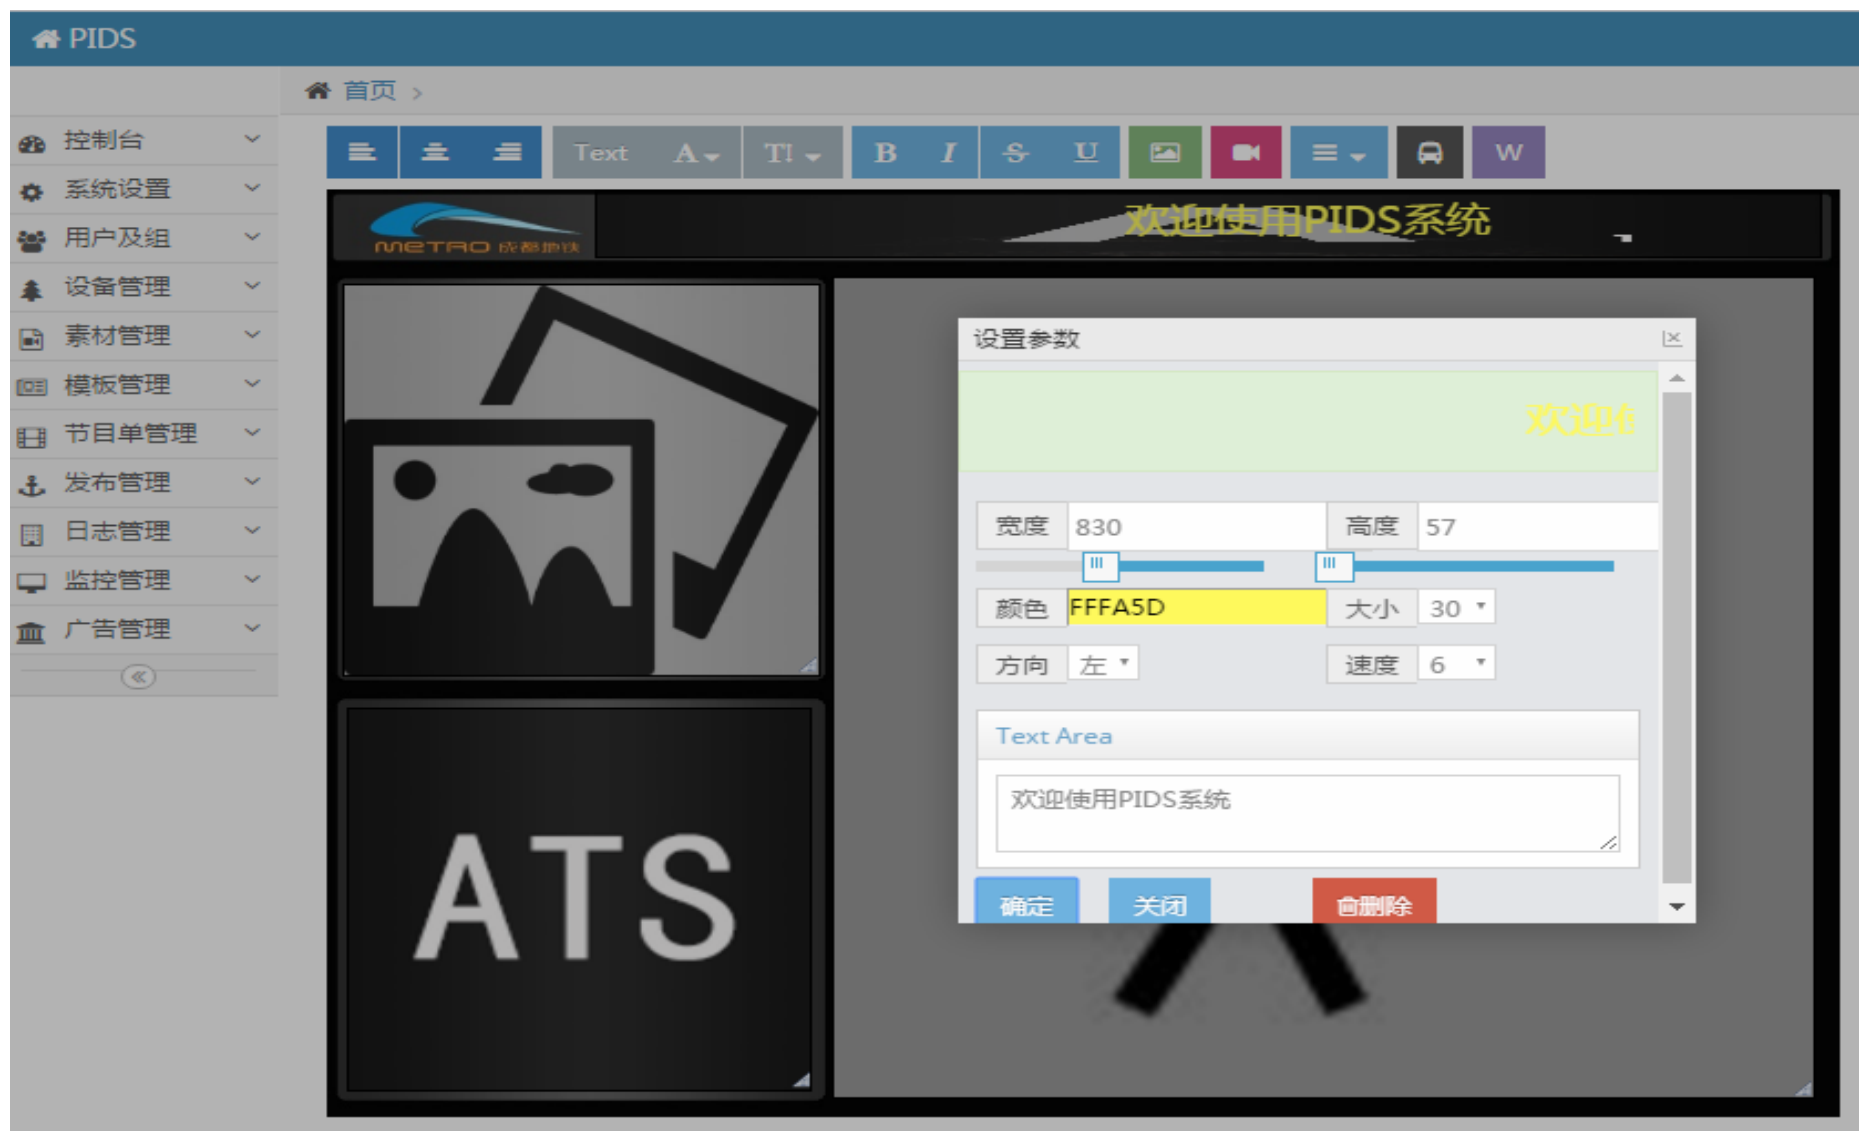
PIDS

首页 >

控制台
系统设置
用户及组
设备管理
素材管理
模板管理
节目单管理
发布管理
日志管理
监控管理
广告管理

Text A TI B I S U W

METRO 成都地铁

欢迎使用PIDS系统

ATS

设置参数

欢迎使

宽度 830
高度 57
颜色 FFFA5D
大小 30
方向 左
速度 6

Text Area

欢迎使用PIDS系统

确定
关闭
删除